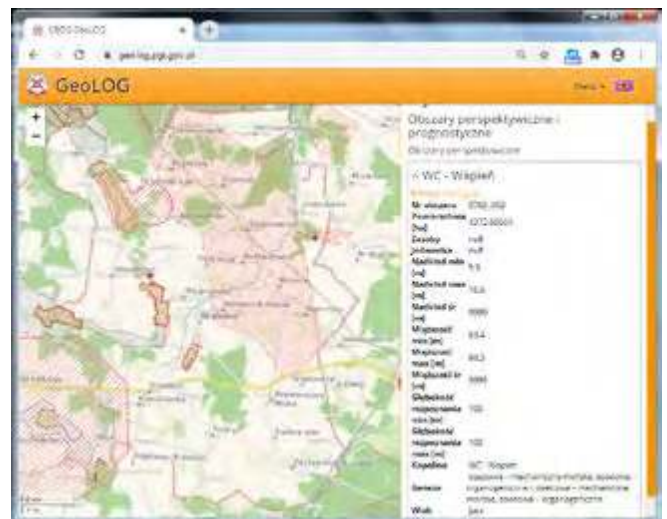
GeoLOG

geolog.pgi.gov.pl

GeoLOG

Obszary perspektywiczne i prognostyczne

Obszary perspektywiczne

WC - Wapień

| | |
|---|---|
| Nr obszaru | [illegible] |
| Powierzchnia [ha] | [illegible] |
| Zasoby jednostka | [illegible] |
| Nadkład min [m] | 9,5 |
| Nadkład max [m] | 16,6 |
| Nadkład śr [m] | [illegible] |
| Miąższość min [m] | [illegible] |
| Miąższość max [m] | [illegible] |
| Miąższość śr [m] | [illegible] |
| Głębokość rozpoznania min [m] | 100 |
| Głębokość rozpoznania max [m] | 100 |
| Kopalina | WC - Wapień |
| Geneza | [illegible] |
| Wiek | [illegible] |